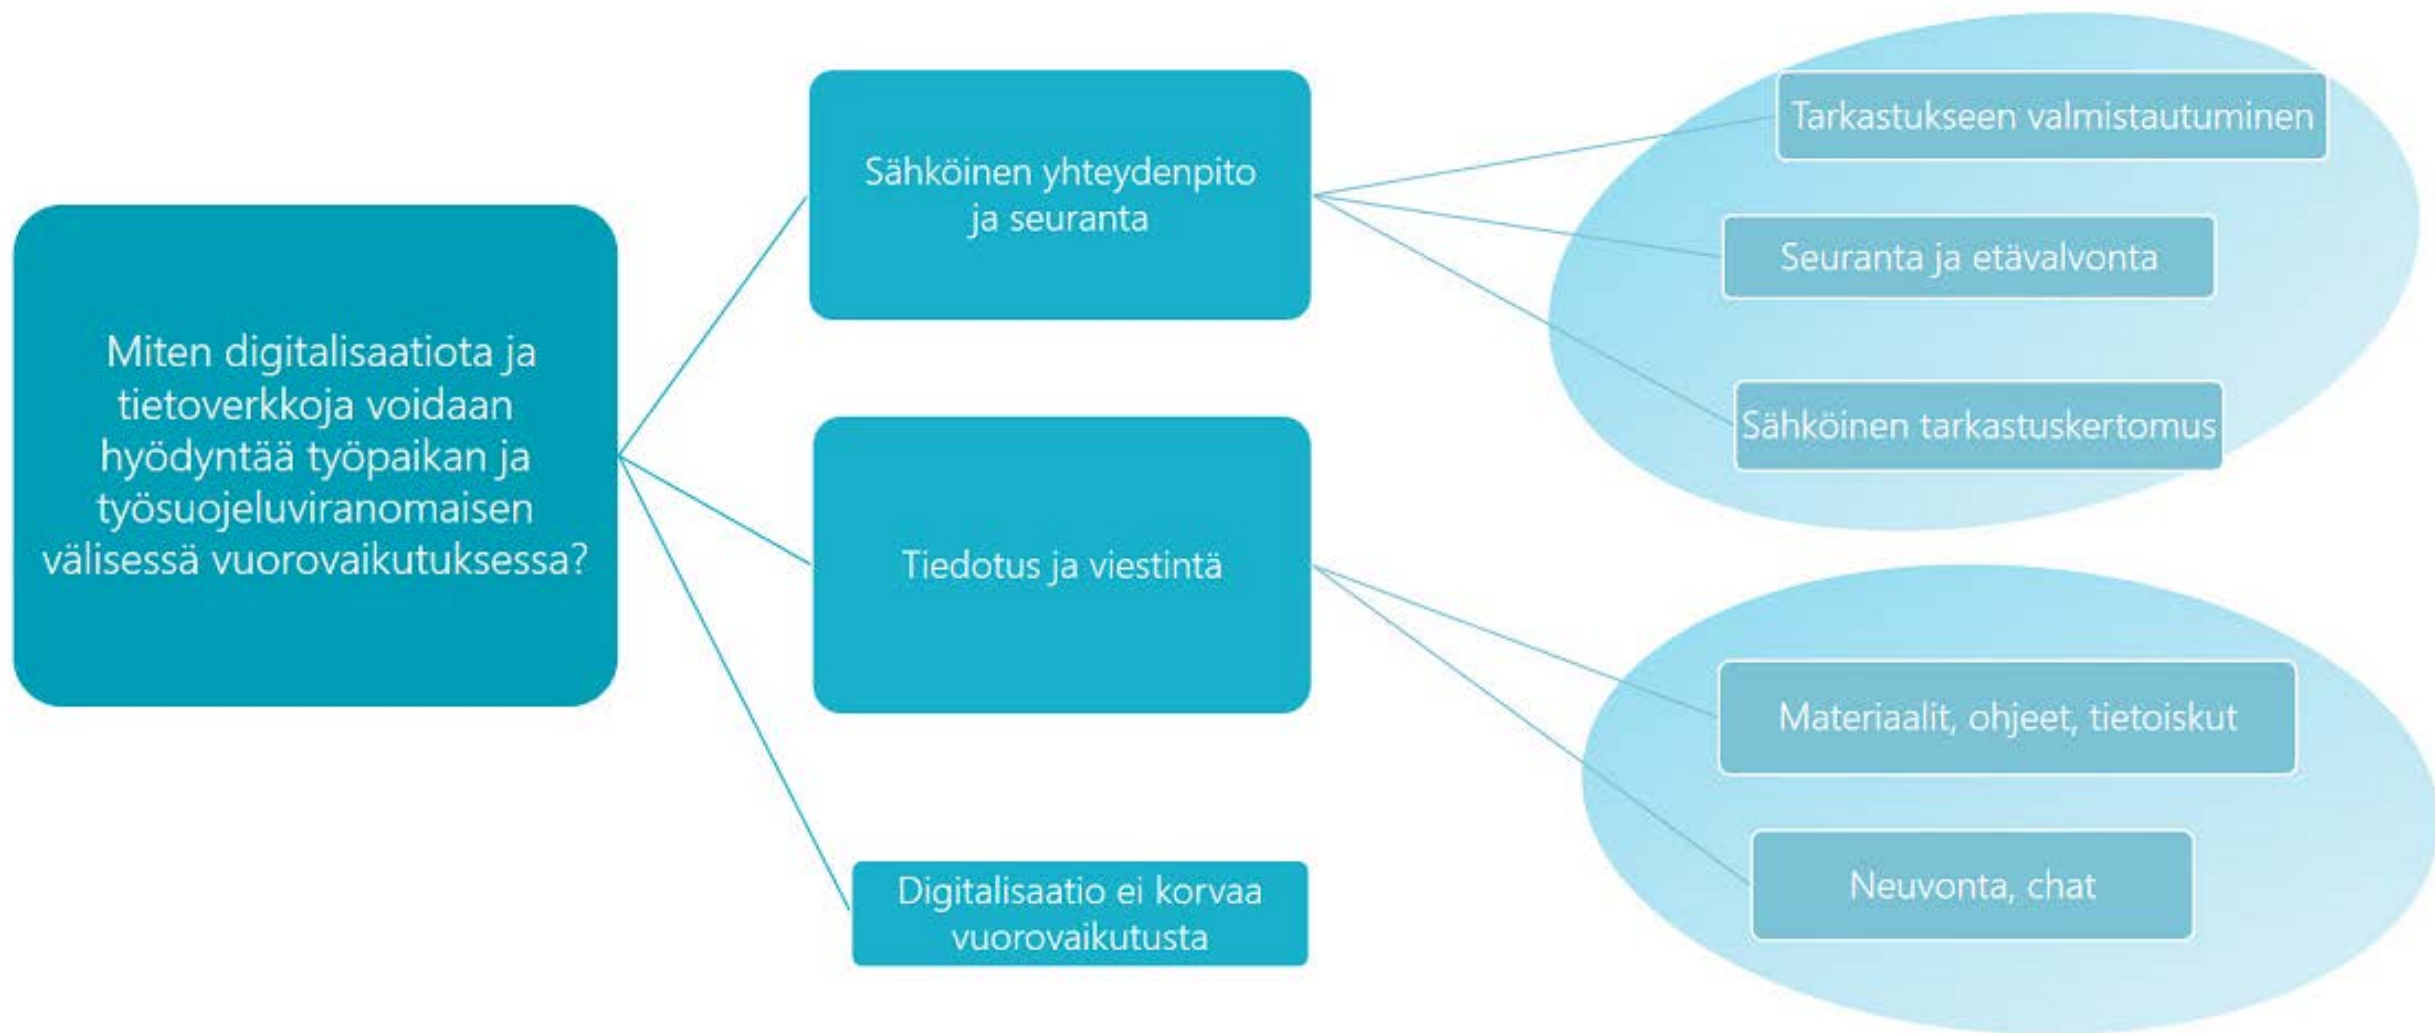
Miten digitalisaatiota ja tietoverkkoja voidaan hyödyntää työpaikan ja työsuojeluviranomaisen välisessä vuorovaikutuksessa?

Sähköinen yhteydenpito ja seuranta

Tarkastukseen valmistautuminen

Seuranta ja etävalvonta

Sähköinen tarkastuskertomus

Tiedotus ja viestintä

Materiaalit, ohjeet, tietoiskut

Neuvonta, chat

Digitalisaatio ei korvaa vuorovaikutusta